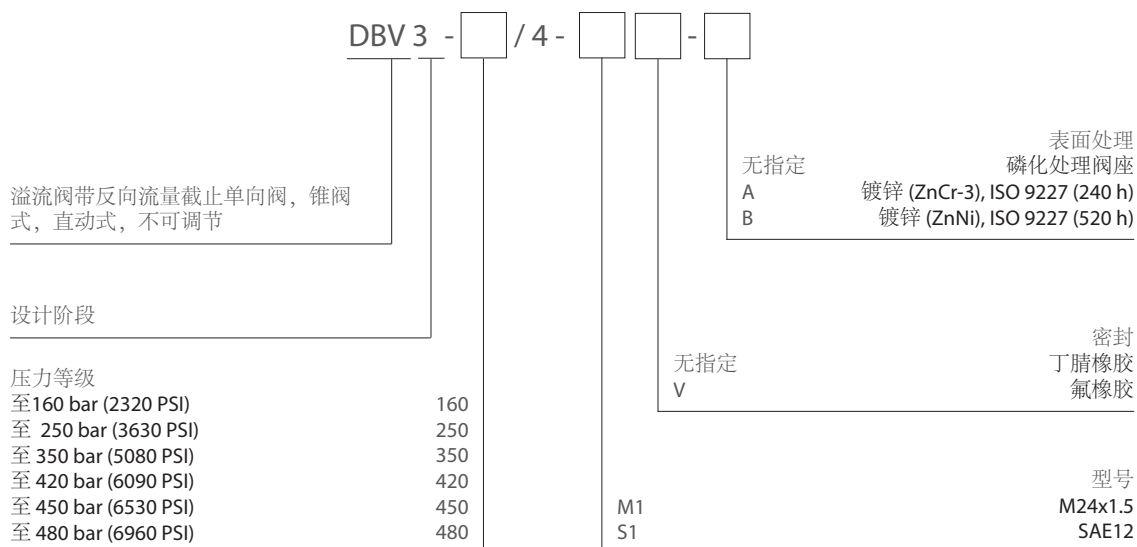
DBV 3 - [ ] / 4 - [ ] [ ] - [ ]

表面处理
无指定 磷化处理阀座
A 镀锌 (ZnCr-3), ISO 9227 (240 h)
B 镀锌 (ZnNi), ISO 9227 (520 h)

溢流阀带反向流量截止单向阀，锥阀式，直动式，不可调节

设计阶段

密封
无指定 丁腈橡胶
V 氟橡胶

压力等级
至160 bar (2320 PSI) 160
至 250 bar (3630 PSI) 250
至 350 bar (5080 PSI) 350
至 420 bar (6090 PSI) 420
至 450 bar (6530 PSI) 450
至 480 bar (6960 PSI) 480

型号
M1 M24x1.5
S1 SAE12